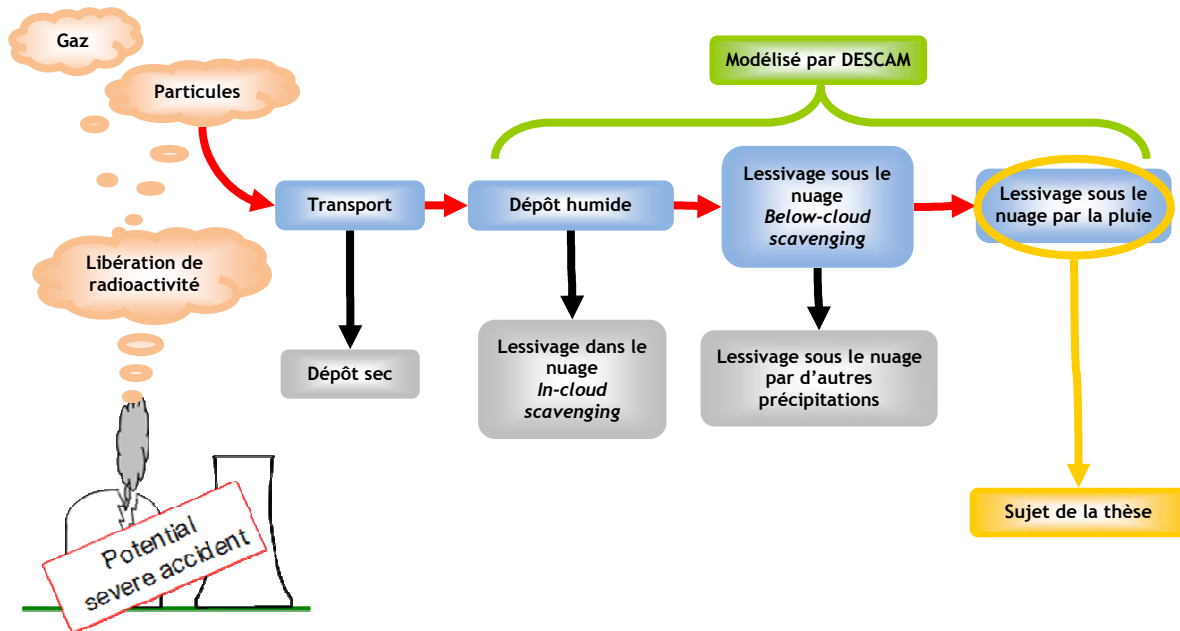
Gaz

Particules

Libération de radioactivité

Potential severe accident

Modélisé par DESCAM

Transport

Dépôt sec

Dépôt humide

Lessivage dans le nuage
*In-cloud scavenging*

Lessivage sous le nuage
*Below-cloud scavenging*

Lessivage sous le nuage par d'autres précipitations

Lessivage sous le nuage par la pluie

Sujet de la thèse